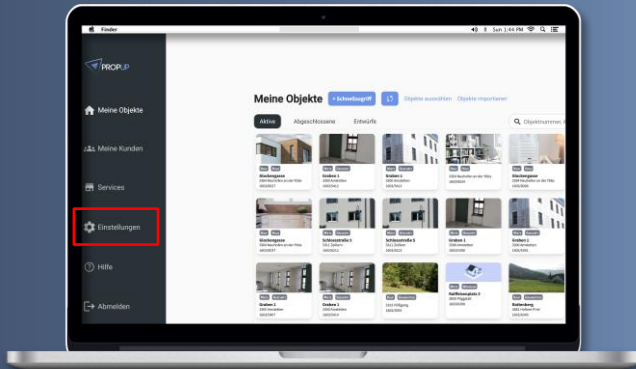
Finder

Sun 1:44 PM

PROPUP

Meine Objekte

Meine Kunden

Services

Einstellungen

Hilfe

Abmelden

Meine Objekte

+ Schnellzugriff

Objekte auswählen

Objekte importieren

Aktive

Abgeschlossene

Entwürfe

Objektnummer

Glockengasse

Graben 1

Graben 1

Glockengasse

Glockengasse

Schlossstraße 5

Schlossstraße 5

Graben 1

Graben 1

Graben 1

Graben 1

Raiffeisenplatz 8

Rattenberg

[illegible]